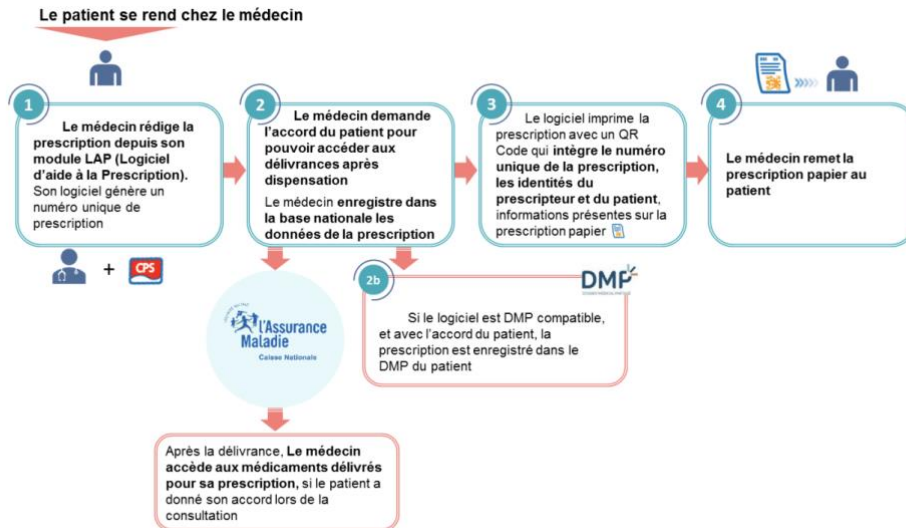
Le patient se rend chez le médecin

1

Le médecin rédige la prescription depuis son module LAP (Logiciel d'aide à la Prescription). Son logiciel génère un numéro unique de prescription

+ CPS

2

Le médecin demande l'accord du patient pour pouvoir accéder aux délivrances après dispensation

Le médecin enregistre dans la base nationale les données de la prescription

l'Assurance Maladie
Caisse Nationale

Après la délivrance, Le médecin accède aux médicaments délivrés pour sa prescription, si le patient a donné son accord lors de la consultation

2b

DMP

Si le logiciel est DMP compatible, et avec l'accord du patient, la prescription est enregistré dans le DMP du patient

3

Le logiciel imprime la prescription avec un QR Code qui intègre le numéro unique de la prescription, les identités du prescripteur et du patient, informations présentes sur la prescription papier

4

Le médecin remet la prescription papier au patient